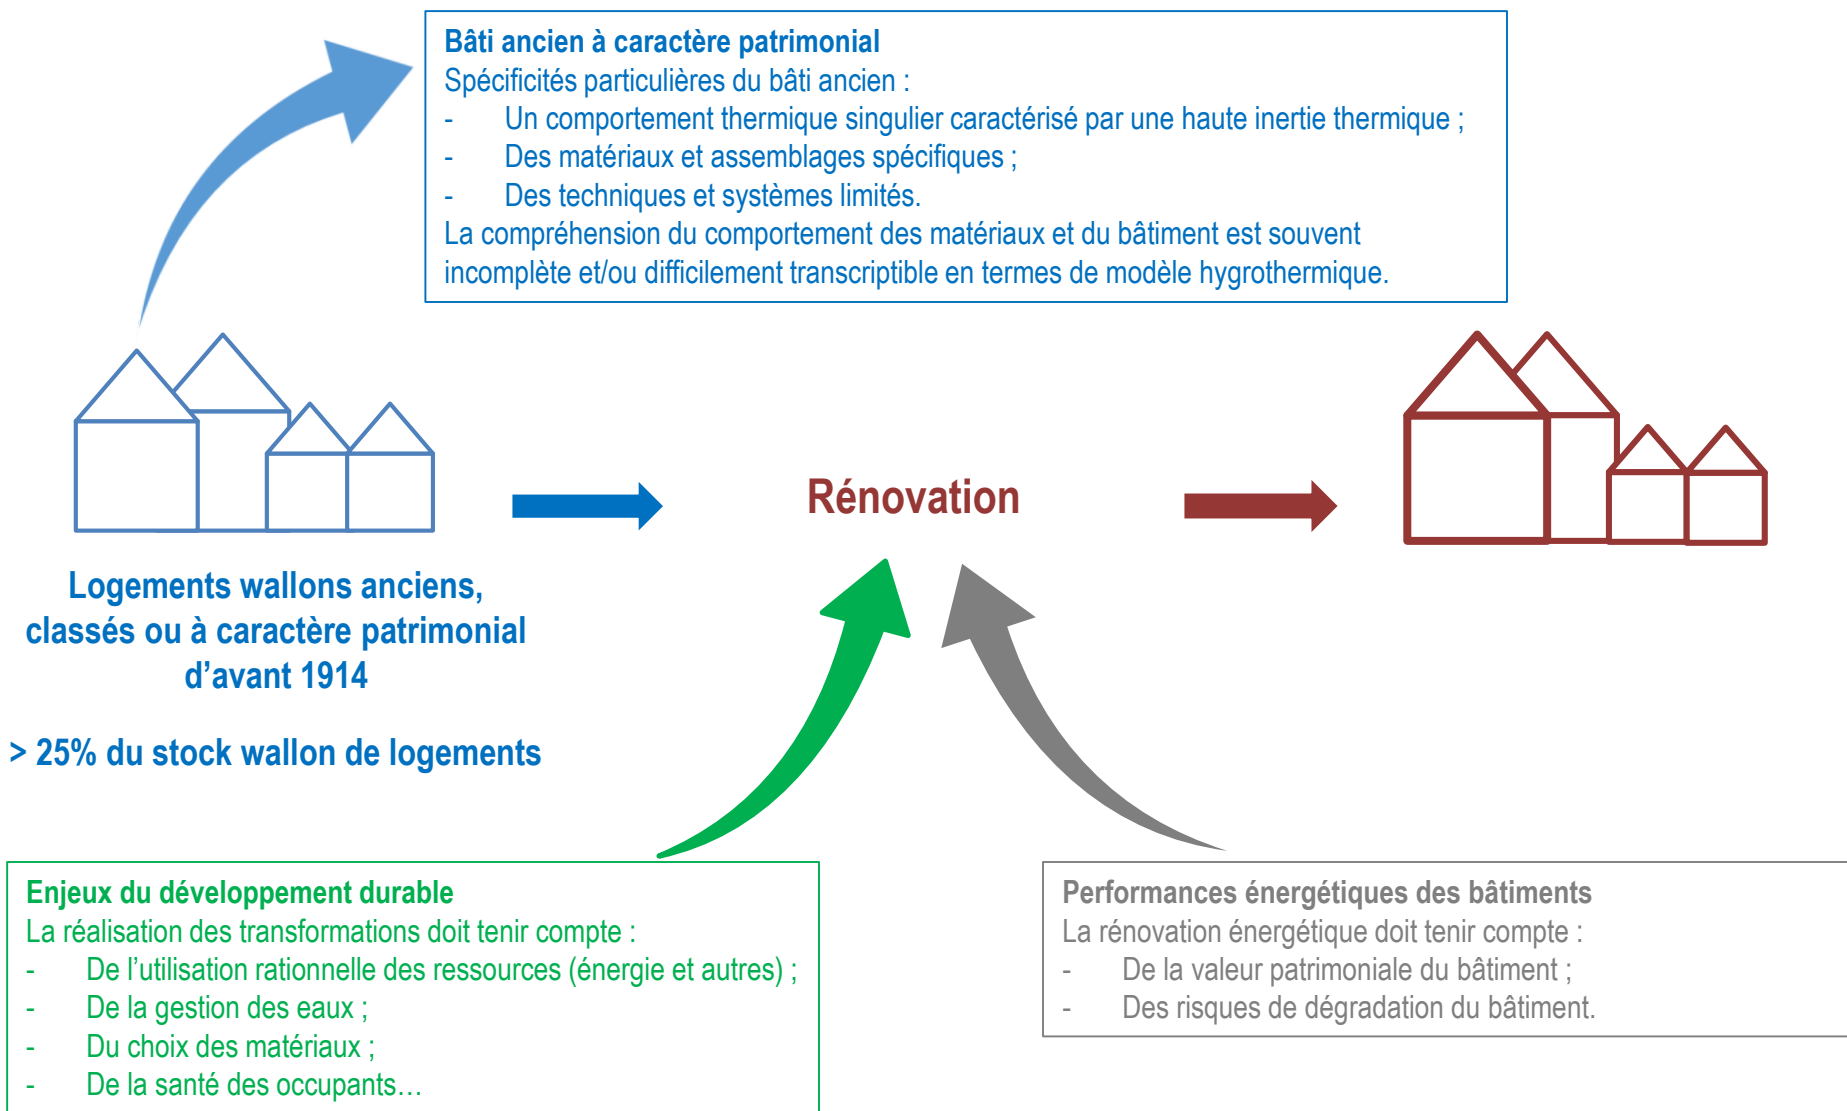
Bâti ancien à caractère patrimonial
Spécificités particulières du bâti ancien :
- Un comportement thermique singulier caractérisé par une haute inertie thermique ;
- Des matériaux et assemblages spécifiques ;
- Des techniques et systèmes limités.
La compréhension du comportement des matériaux et du bâtiment est souvent incomplète et/ou difficilement transcriptible en termes de modèle hygrothermique.

Rénovation

Logements wallons anciens, classés ou à caractère patrimonial d'avant 1914

> 25% du stock wallon de logements

Enjeux du développement durable
La réalisation des transformations doit tenir compte :
- De l'utilisation rationnelle des ressources (énergie et autres) ;
- De la gestion des eaux ;
- Du choix des matériaux ;
- De la santé des occupants…

Performances énergétiques des bâtiments
La rénovation énergétique doit tenir compte :
- De la valeur patrimoniale du bâtiment ;
- Des risques de dégradation du bâtiment.